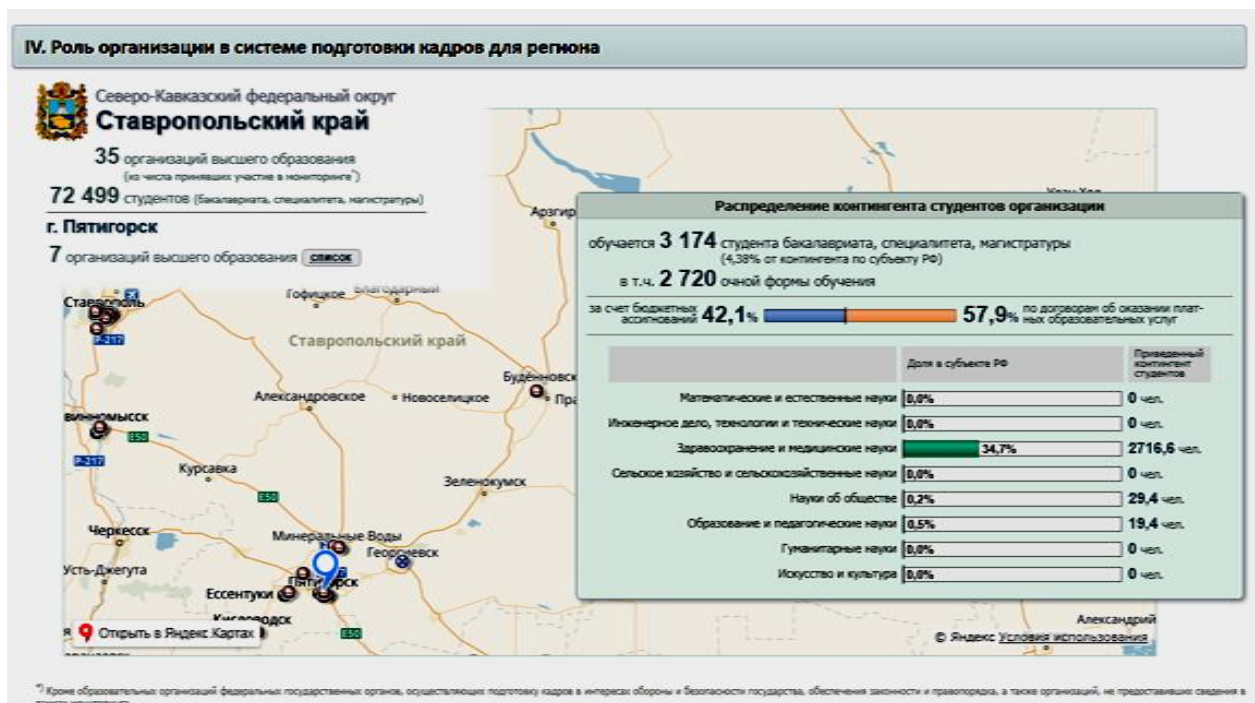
IV. Роль организации в системе подготовки кадров для региона

Северо-Кавказский федеральный округ
Ставропольский край
35 организаций высшего образования
(из числа принявших участие в мониторинге*)
72 499 студентов (бакалавриата, специалитета, магистратуры)
г. Пятигорск
7 организаций высшего образования список

Распределение контингента студентов организации
обучается 3 174 студента бакалавриата, специалитета, магистратуры
(4,38% от контингента по субъекту РФ)
в т.ч. 2 720 очной формы обучения
за счет бюджетных ассигнований 42,1% 57,9% по договорам об оказании платных образовательных услуг

| | Доля в субъекте РФ | Приведенный контингент студентов |
|---|---|---|
| Математические и естественные науки | 0,0% | 0 чел. |
| Инженерное дело, технологии и технические науки | 0,0% | 0 чел. |
| Здравоохранение и медицинские науки | 34,7% | 2716,6 чел. |
| Сельское хозяйство и сельскохозяйственные науки | 0,0% | 0 чел. |
| Науки об обществе | 0,2% | 29,4 чел. |
| Образование и педагогические науки | 0,5% | 19,4 чел. |
| Гуманитарные науки | 0,0% | 0 чел. |
| Искусство и культура | 0,0% | 0 чел. |

Ставрополь
Гофицкое
Благодарный
Арзгир
Ставропольский край
Будённовск
Александровское
Новоселицкое
Невинномысск
Курсавка
Зеленокумск
Черкесск
Минеральные Воды
Георгиевск
Усть-Джегута
Ессентуки
Пятигорск
Кисловодск
Александрий
Р-217
Е50
Открыть в Яндекс Картах
© Яндекс Условия использования

*) Кроме образовательных организаций федеральных государственных органов, осуществляющих подготовку кадров в интересах обороны и безопасности государства, обеспечения законности и правопорядка, а также организаций, не предоставивших сведения в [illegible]